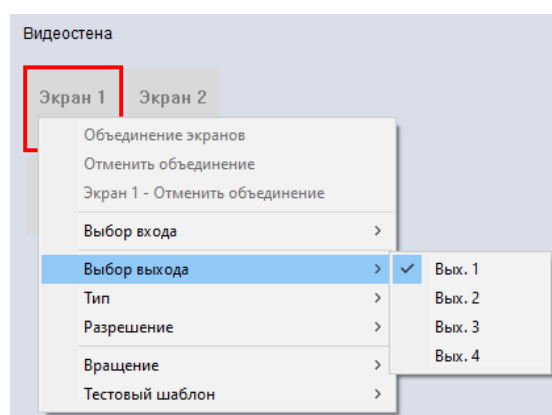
Видеостена

Экран 1
Экран 2

Объединение экранов
Отменить объединение
Экран 1 - Отменить объединение
Выбор входа >
Выбор выхода >
Тип >
Разрешение >
Вращение >
Тестовый шаблон >

✓ Вых. 1
Вых. 2
Вых. 3
Вых. 4